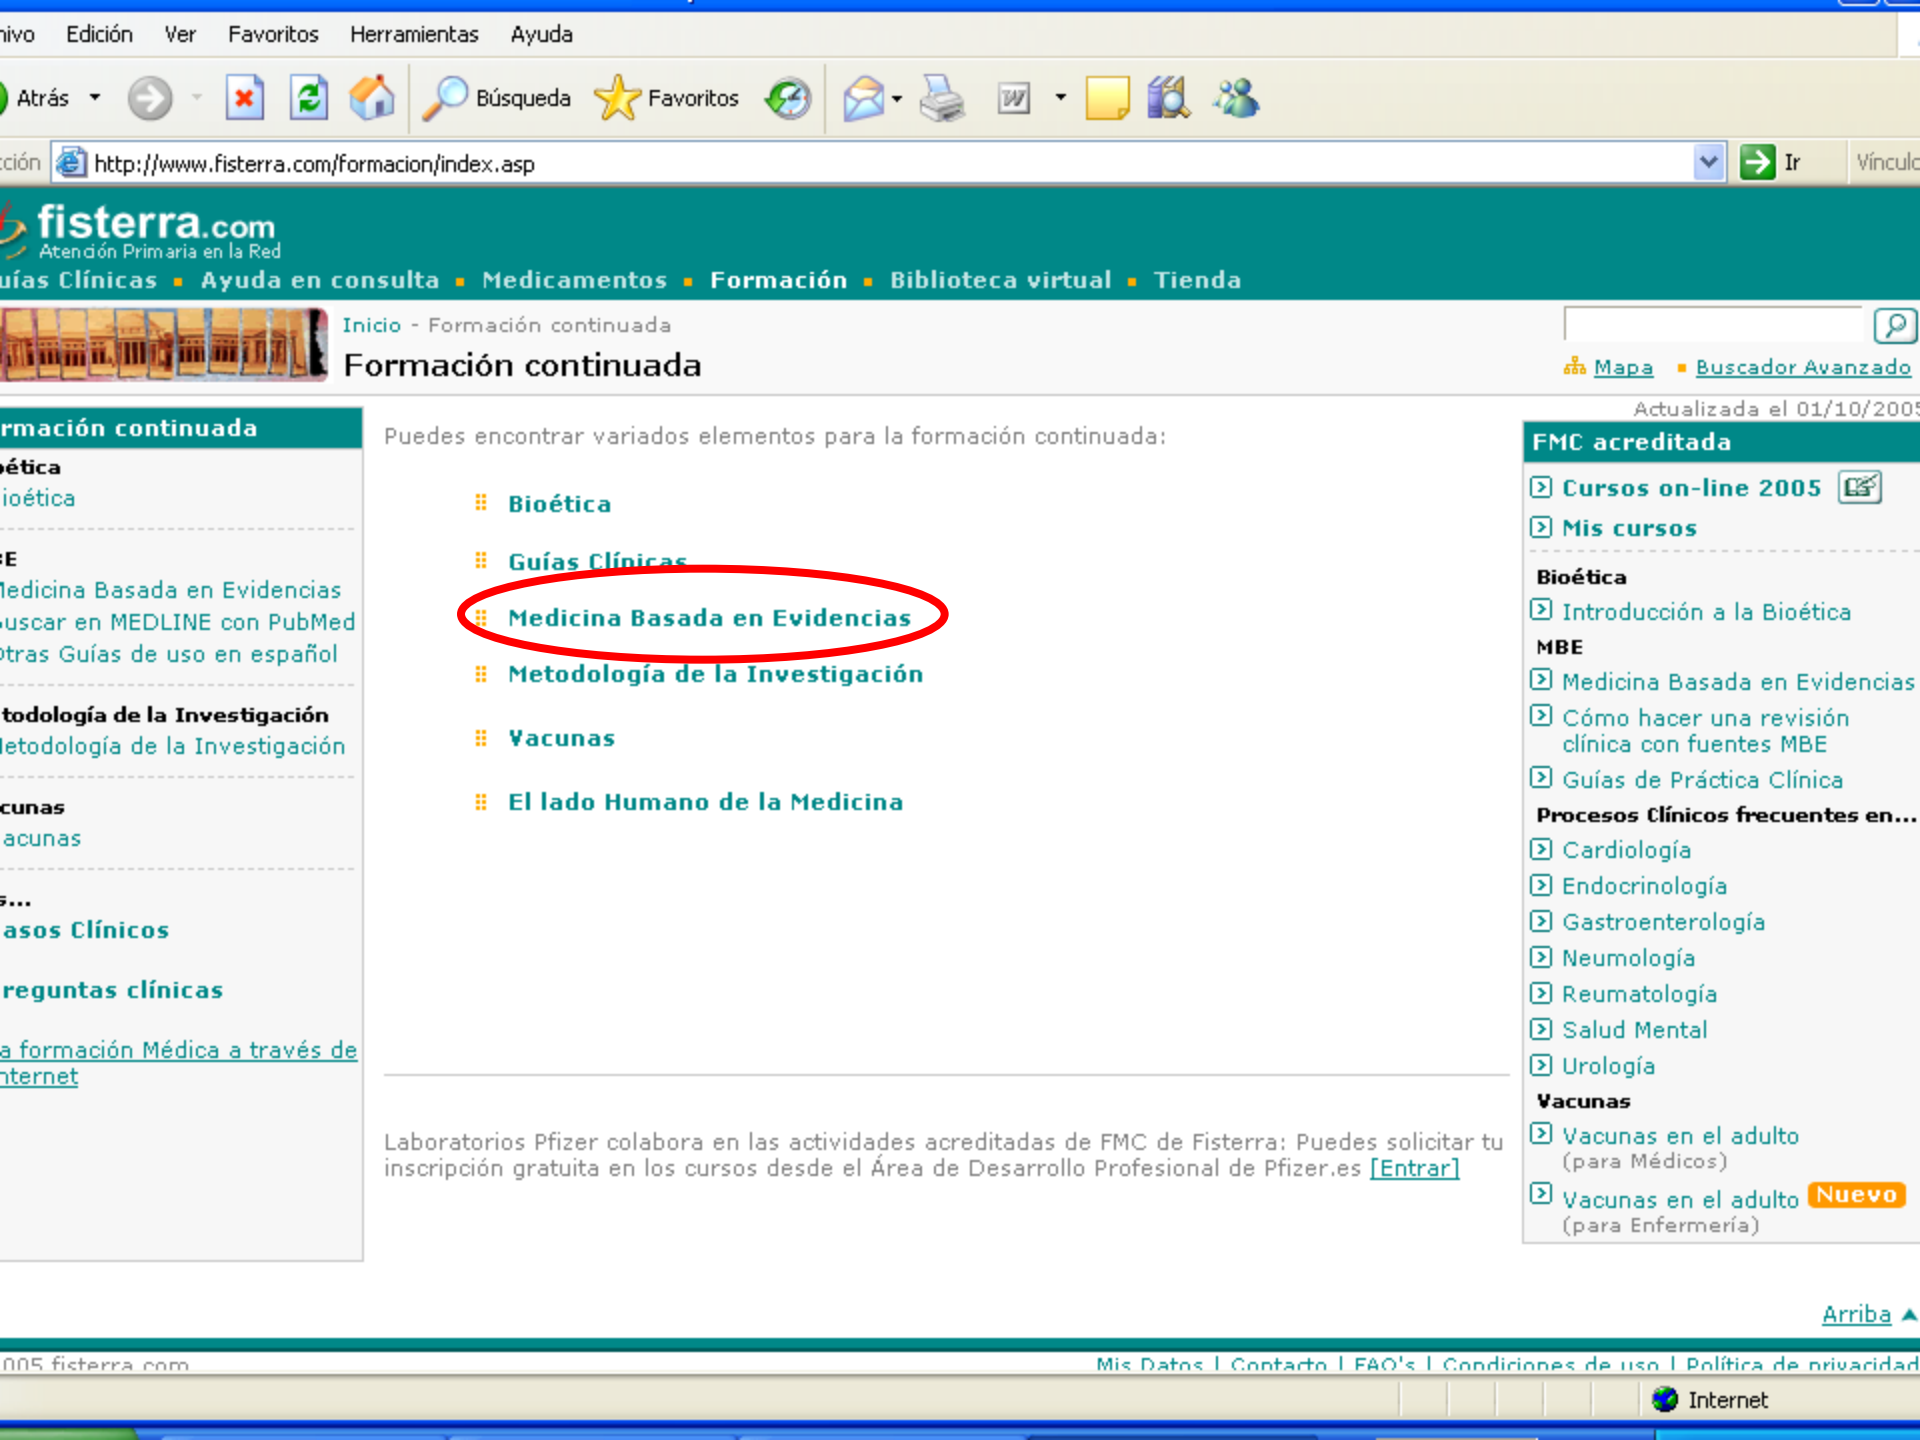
hivo Edición Ver Favoritos Herramientas Ayuda

Atrás Búsqueda Favoritos

cción http://www.fisterra.com/formacion/index.asp Ir Víncul

fisterra.com
Atención Primaria en la Red

uías Clínicas ▪ Ayuda en consulta ▪ Medicamentos ▪ Formación ▪ Biblioteca virtual ▪ Tienda

Inicio - Formación continuada
Formación continuada

Mapa ▪ Buscador Avanzado

Actualizada el 01/10/2005

rmación continuada
ética
ioética

E
edicina Basada en Evidencias
uscar en MEDLINE con PubMed
tras Guías de uso en español

todología de la Investigación
etodología de la Investigación

cunas
acunas

s...
asos Clínicos

reguntas clínicas

a formación Médica a través de nternet

Puedes encontrar variados elementos para la formación continuada:

Bioética

Guías Clínicas

Medicina Basada en Evidencias

Metodología de la Investigación

Vacunas

El lado Humano de la Medicina

Laboratorios Pfizer colabora en las actividades acreditadas de FMC de Fisterra: Puedes solicitar tu inscripción gratuita en los cursos desde el Área de Desarrollo Profesional de Pfizer.es [Entrar]

FMC acreditada
Cursos on-line 2005
Mis cursos

Bioética
Introducción a la Bioética
MBE
Medicina Basada en Evidencias
Cómo hacer una revisión clínica con fuentes MBE
Guías de Práctica Clínica
Procesos Clínicos frecuentes en...
Cardiología
Endocrinología
Gastroenterología
Neumología
Reumatología
Salud Mental
Urología
Vacunas
Vacunas en el adulto (para Médicos)
Vacunas en el adulto Nuevo (para Enfermería)

Arriba

005 fisterra.com
Mis Datos | Contacto | FAQ's | Condiciones de uso | Política de privacidad

Internet